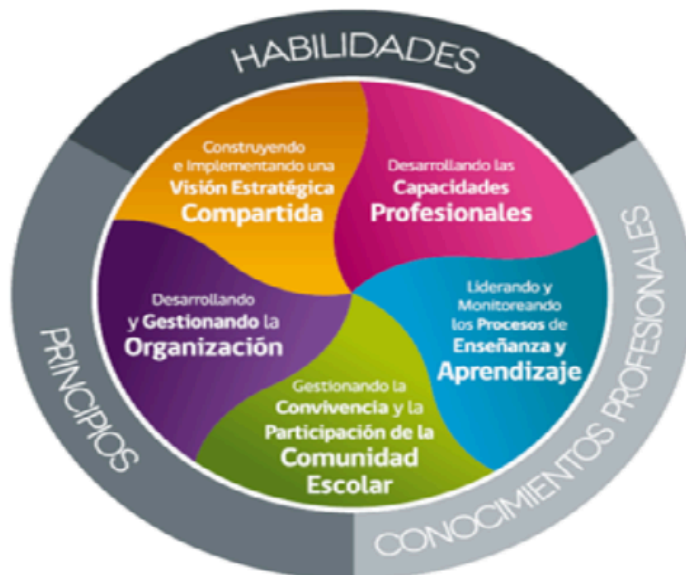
HABILIDADES

Construyendo e Implementando una Visión Estratégica Compartida

Desarrollando las Capacidades Profesionales

Desarrollando y Gestionando la Organización

Liderando y Monitoreando los Procesos de Enseñanza y Aprendizaje

Gestionando la Convivencia y la Participación de la Comunidad Escolar

PRINCIPIOS

CONOCIMIENTOS PROFESIONALES